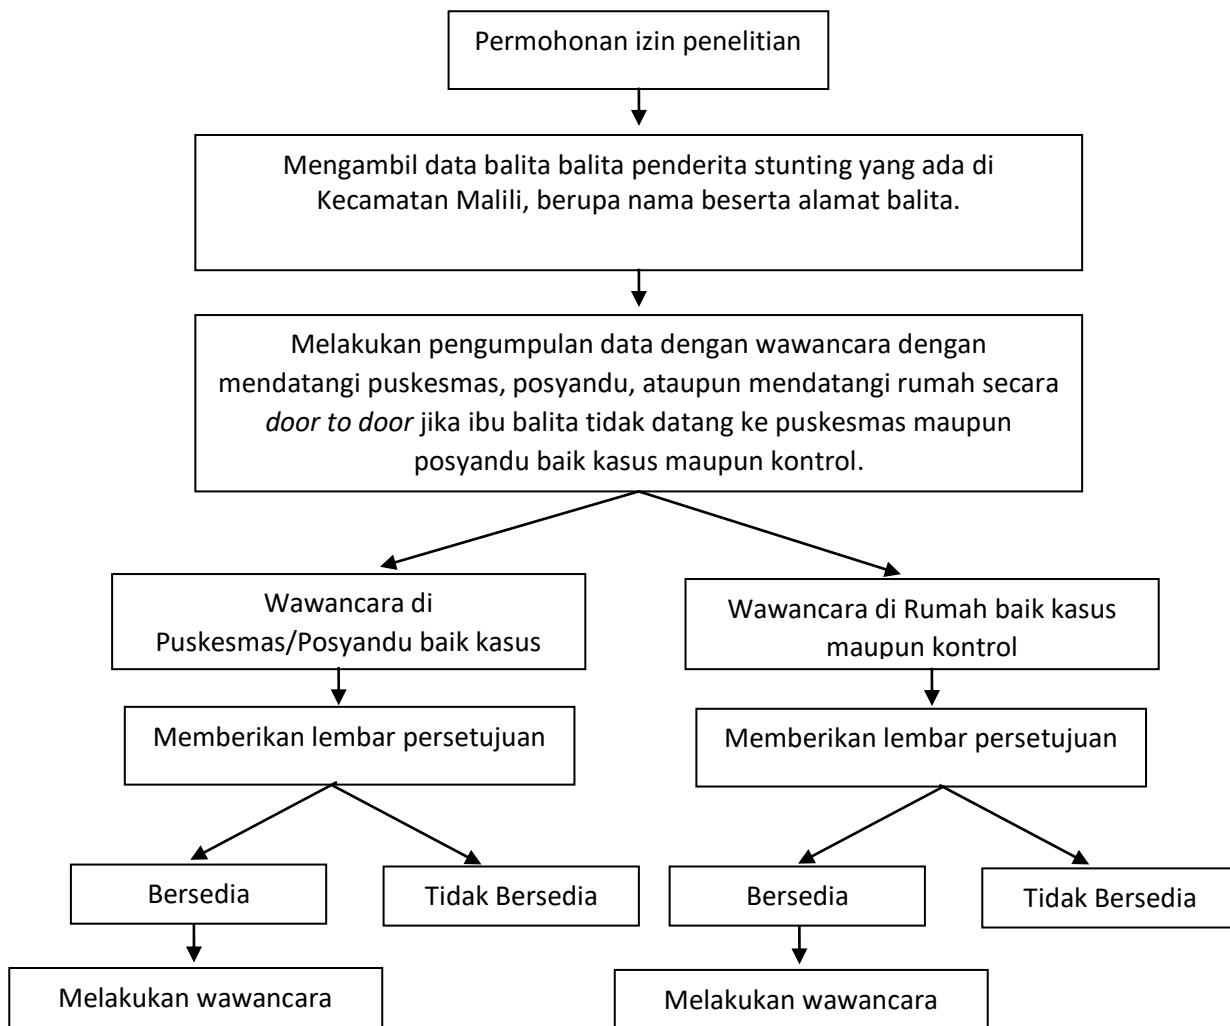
Permohonan izin penelitian

Mengambil data balita balita penderita stunting yang ada di Kecamatan Malili, berupa nama beserta alamat balita.

Melakukan pengumpulan data dengan wawancara dengan mendatangi puskesmas, posyandu, ataupun mendatangi rumah secara *door to door* jika ibu balita tidak datang ke puskesmas maupun posyandu baik kasus maupun kontrol.

Wawancara di Puskesmas/Posyandu baik kasus

Memberikan lembar persetujuan

Bersedia

Tidak Bersedia

Melakukan wawancara

Wawancara di Rumah baik kasus maupun kontrol

Memberikan lembar persetujuan

Bersedia

Tidak Bersedia

Melakukan wawancara